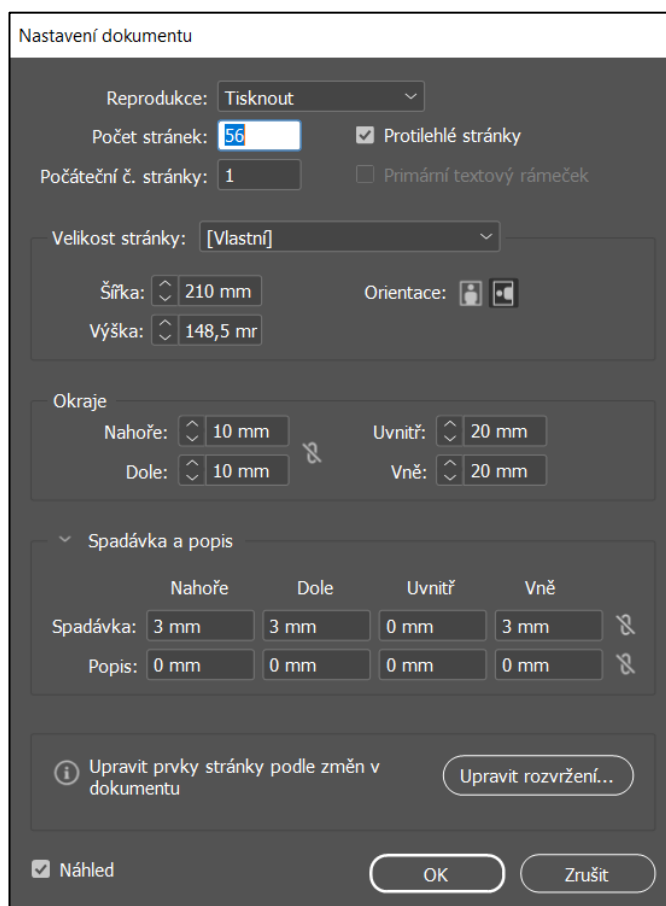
Nastavení dokumentu

Reprodukce: Tisknout

Počet stránek: 56

Protilehlé stránky

Počáteční č. stránky: 1

Primární textový rámeček

Velikost stránky: [Vlastní]

Šířka: 210 mm

Výška: 148,5 mr

Orientace:

Okraje

Nahoře: 10 mm

Dole: 10 mm

Uvnitř: 20 mm

Vně: 20 mm

Spadávka a popis

| | Nahoře | Dole | Uvnitř | Vně |
|---|---|---|---|---|
| Spadávka: | 3 mm | 3 mm | 0 mm | 3 mm |
| Popis: | 0 mm | 0 mm | 0 mm | 0 mm |

Upravit prvky stránky podle změn v dokumentu

Upravit rozvržení...

Náhled

OK

Zrušit